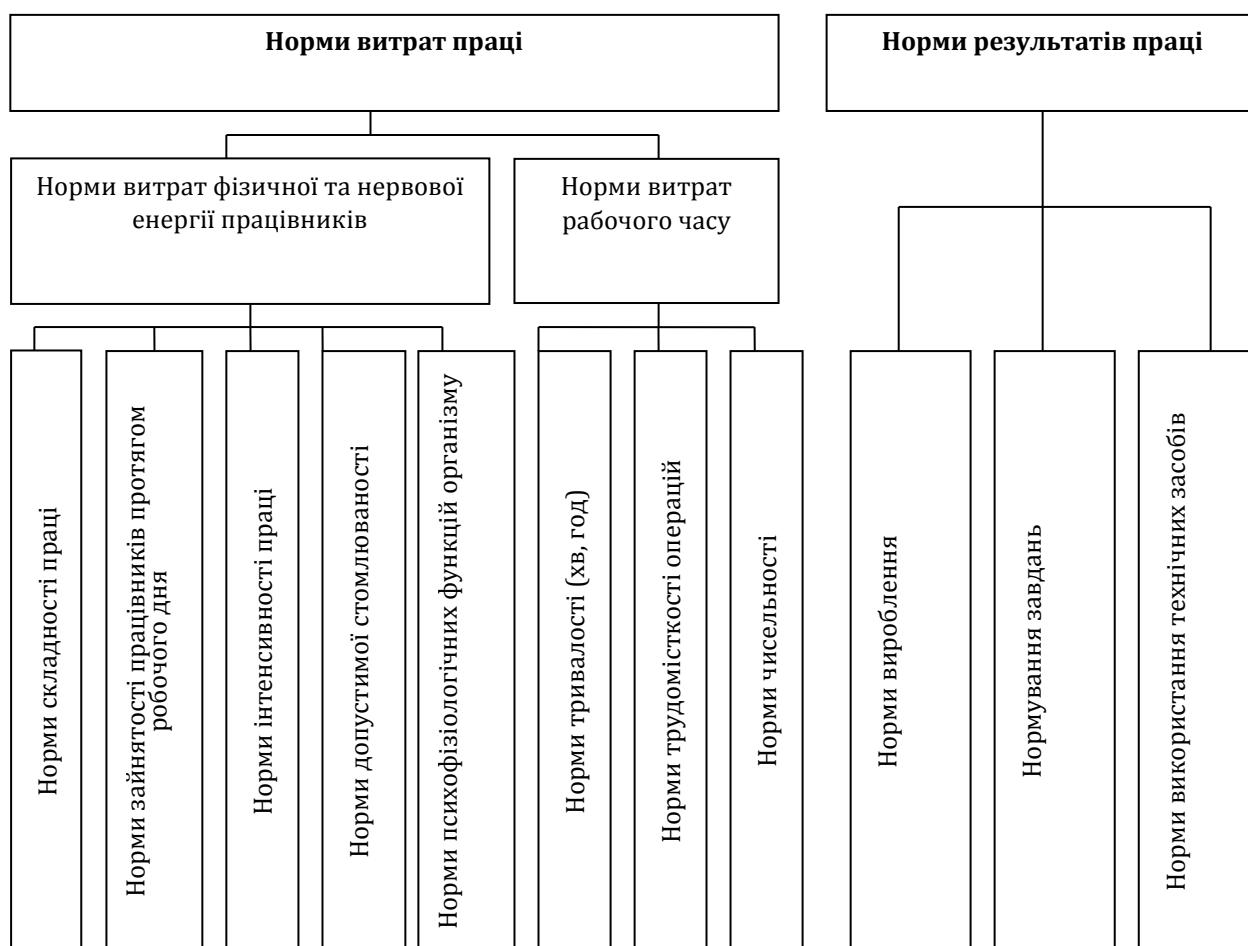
Норми витрат праці

Норми результатів праці

Норми витрат фізичної та нервової енергії працівників

Норми витрат рабочого часу

Норми складності праці

Норми зайнятості працівників протягом робочого дня

Норми інтенсивності праці

Норми допустимої стомлюваності

Норми психофізіологічних функцій організму

Норми тривалості (хв, год)

Норми трудомісткості операцій

Норми чисельності

Норми вироблення

Нормування завдань

Норми використання технічних засобів